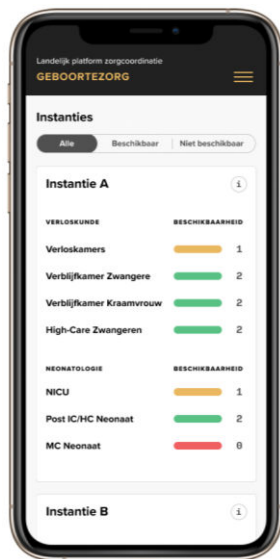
Landelijk platform zorgcoordinatie
GEBOORTEZORG

Instanties

Alle | Beschikbaar | Niet beschikbaar

Instantie A
i

| VERLOSKUNDE | BESCHIKBAARHEID |
|---|---|
| Verloskamers | 1 |
| Verblijfkamer Zwangere | 2 |
| Verblijfkamer Kraamvrouw | 2 |
| High-Care Zwangeren | 2 |

| NEONATOLOGIE | BESCHIKBAARHEID |
|---|---|
| NICU | 1 |
| Post IC/HC Neonaat | 2 |
| MC Neonaat | 0 |

Instantie B
i